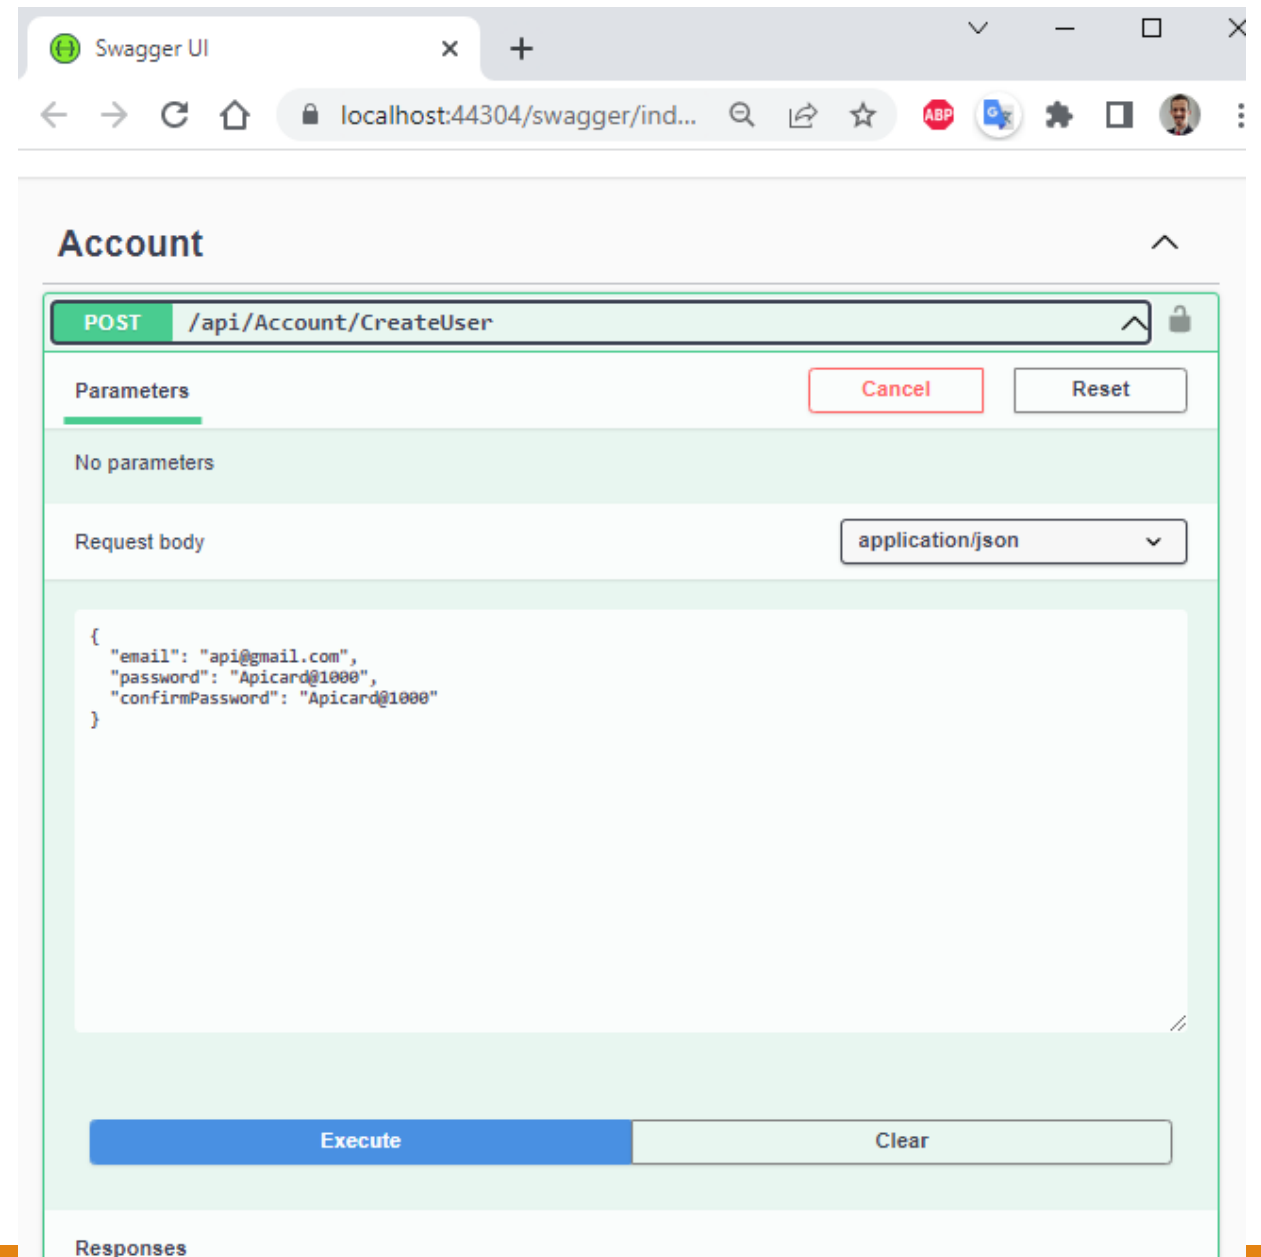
Swagger UI

localhost:44304/swagger/ind...

ABP

Account

POST /api/Account/CreateUser

Parameters

Cancel

Reset

No parameters

Request body

application/json

{
  "email": "api@gmail.com",
  "password": "Apicard@1000",
  "confirmPassword": "Apicard@1000"
}

Execute

Clear

Responses